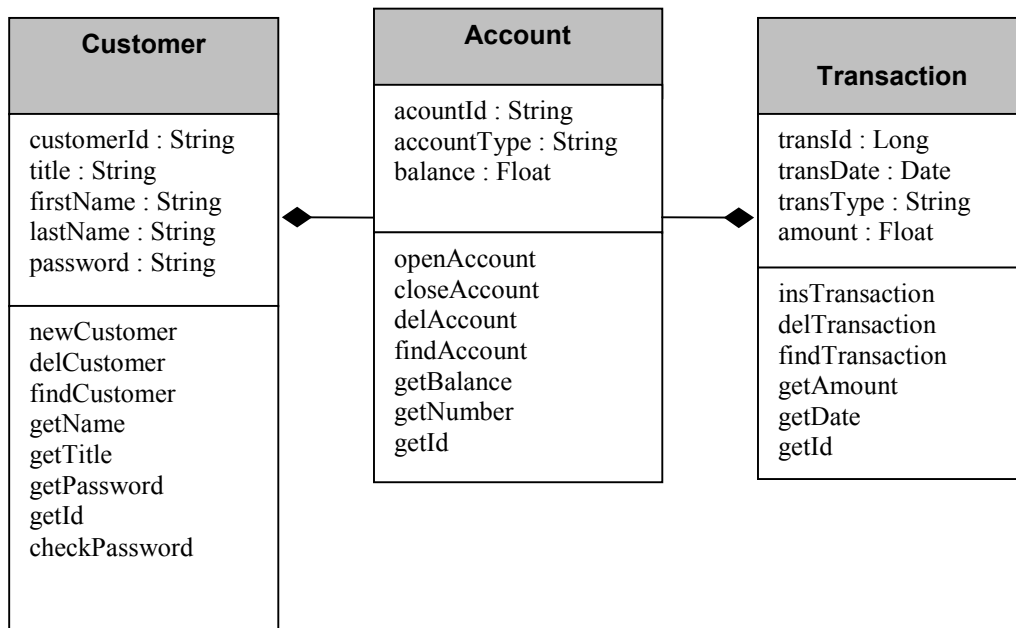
Customer

customerId : String
title : String
firstName : String
lastName : String
password : String

newCustomer
delCustomer
findCustomer
getName
getTitle
getPassword
getId
checkPassword

Account

acountId : String
accountType : String
balance : Float

openAccount
closeAccount
delAccount
findAccount
getBalance
getNumber
getId

Transaction

transId : Long
transDate : Date
transType : String
amount : Float

insTransaction
delTransaction
findTransaction
getAmount
getDate
getId